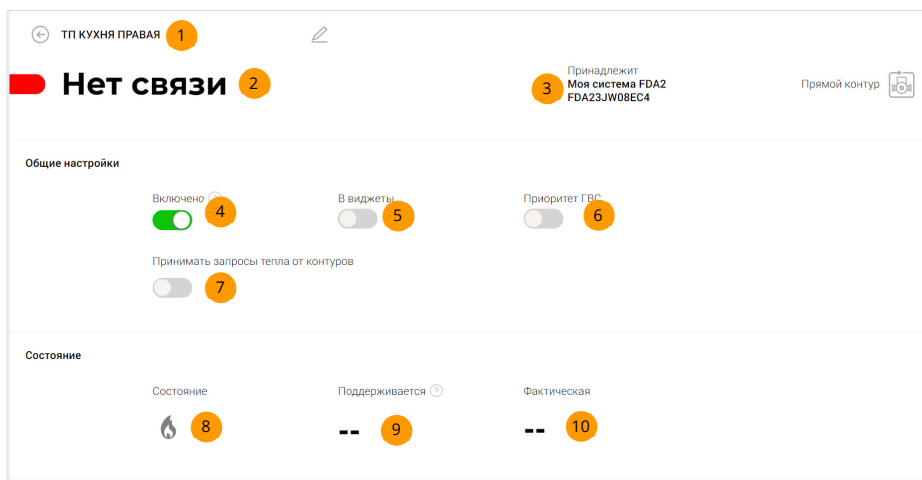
ТП КУХНЯ ПРАВАЯ 1

Нет связи 2

Принадлежит
3 Моя система FDA2
FDA23JW08EC4

Прямой контур

Общие настройки

Включено 4

В виджеты 5

Приоритет ГВС 6

Принимать запросы тепла от контуров
7

Состояние

Состояние
8

Поддерживается
-- 9

Фактическая
-- 10